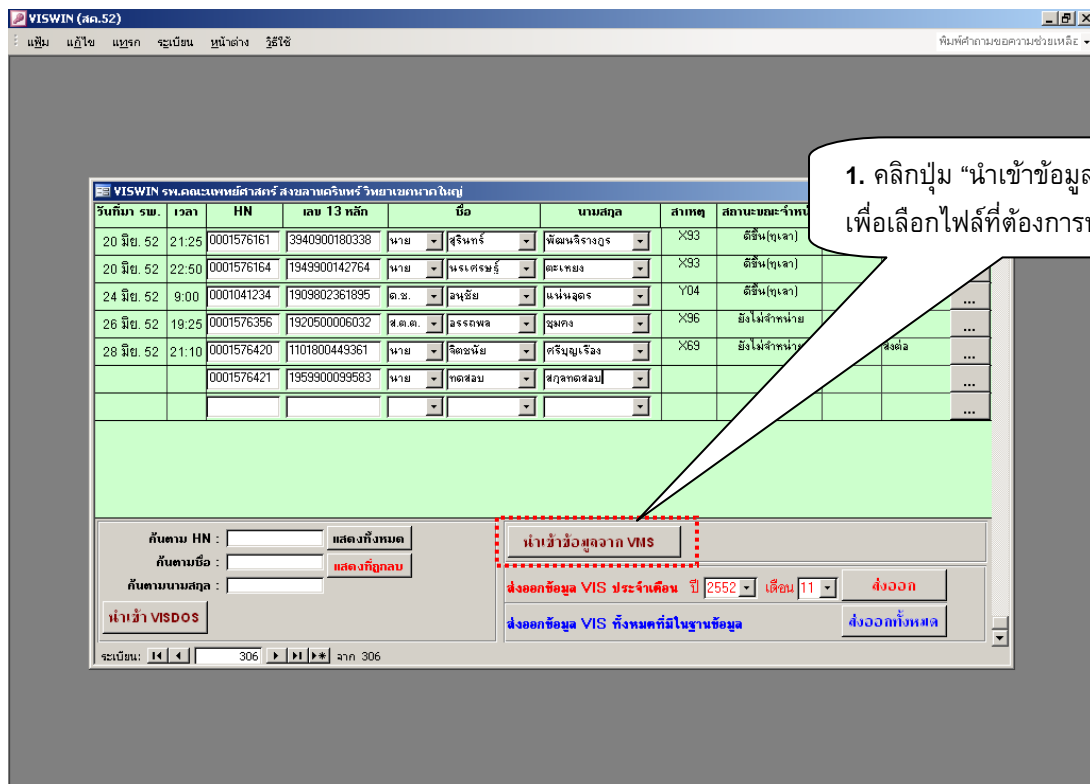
VISWIN (สค.52)

แฟ้ม แก้ไข แทรก ระเบียน หน้าต่าง วิธีใช้

พิมพ์คำถามขอความช่วยเหลือ

1. คลิกปุ่ม "นำเข้าข้อมูล
เพื่อเลือกไฟล์ที่ต้องการ

VISWIN รพ.คณะแพทย์ศาสตร์ สงขลานครินทร์ วิทยาเขตหาดใหญ่

| วันที่มา รพ. | เวลา | HN | เลข 13 หลัก | ชื่อ | | นามสกุล | สาเหตุ | สถานะขณะจำหน่าย | | |
|---|---|---|---|---|---|---|---|---|---|---|
| 20 มิย. 52 | 21:25 | 0001576161 | 3940900180338 | นาย | สุรินทร์ | พัฒนจิรางกูร | X93 | ตีซื้น(ทุเลา) | | |
| 20 มิย. 52 | 22:50 | 0001576164 | 1949900142764 | นาย | นรเศรษฐ์ | ตะเหยง | X93 | ตีซื้น(ทุเลา) | | |
| 24 มิย. 52 | 9:00 | 0001041234 | 1909802361895 | ด.ช. | อนุชัย | แน่นอุดร | Y04 | ตีซื้น(ทุเลา) | | ... |
| 26 มิย. 52 | 19:25 | 0001576356 | 1920500006032 | ส.ต.ต. | อรรถพล | ขุมคง | X96 | ยังไม่จำหน่าย | | ... |
| 28 มิย. 52 | 21:10 | 0001576420 | 1101800449361 | นาย | จิตชนัย | ศรีบุญเรือง | X69 | ยังไม่จำหน่าย | ส่งต่อ | ... |
| | | 0001576421 | 1959900099583 | นาย | ทดสอบ | สกุลทดสอบ | | | | ... |
| | | | | | | | | | | ... |

ค้นตาม HN : แสดงทั้งหมด
ค้นตามชื่อ : แสดงที่ถูกลบ
ค้นตามนามสกุล :
นำเข้า VISDOS

นำเข้าข้อมูลจาก VMS

ส่งออกข้อมูล VIS ประจำเดือน ปี 2552 เดือน 11 ส่งออก
ส่งออกข้อมูล VIS ทั้งหมดที่มีในฐานข้อมูล ส่งออกทั้งหมด

ระเบียน: 306 จาก 306